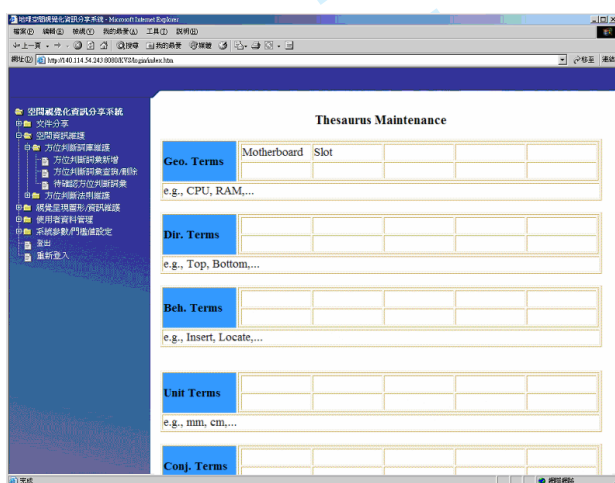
地球空間視覺化資訊分享系統 - Microsoft Internet Explorer

檔案(F) 編輯(E) 檢視(V) 我的最愛(A) 工具(T) 說明(H)

上一頁 搜尋 我的最愛 媒體

網址(D) http://140.114.54.243:8080/KYS/login/index.htm 移至 連結

空間視覺化資訊分享系統
文件分享
空間資訊維護
方位判斷詞庫維護
方位判斷詞彙新增
方位判斷詞彙查詢/刪除
待確認方位判斷詞彙
方位判斷法則維護
視覺呈現圖形/資訊維護
使用者資料管理
系統參數門檻值設定
登出
重新登入

Thesaurus Maintenance

| Geo. Terms | Motherboard | Slot | | | |
|---|---|---|---|---|---|
| | | | | | |

e.g., CPU, RAM,...

| Dir. Terms | | | | | |
|---|---|---|---|---|---|
| | | | | | |

e.g., Top, Bottom,...

| Beh. Terms | | | | | |
|---|---|---|---|---|---|
| | | | | | |

e.g., Insert, Locate,...

| Unit Terms | | | | | |
|---|---|---|---|---|---|
| | | | | | |

e.g., mm, cm,...

| Conj. Terms | | | | | |
|---|---|---|---|---|---|

完成 網際網路